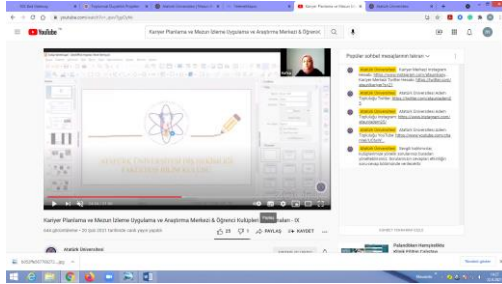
YouTube

Kariyer Planlama ve Mezun İzleme Uygulama ve Araştırma Merkezi & Öğrenci

Popüler sohbet mesajlarını katıyor

Atatürk Üniversitesi Kariyer Merkezi Instagram Hesabı: https://www.instagram.com/ataunikariyer/

Atatürk Üniversitesi

Atatürk Üniversitesi

Atatürk Üniversitesi

Atatürk Üniversitesi

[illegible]

Kariyer Planlama ve Mezun İzleme Uygulama ve Araştırma Merkezi & Öğrenci Kulüpleri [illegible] alanı - IX

25 PAYLAŞ KAYDET

Atatürk Üniversitesi